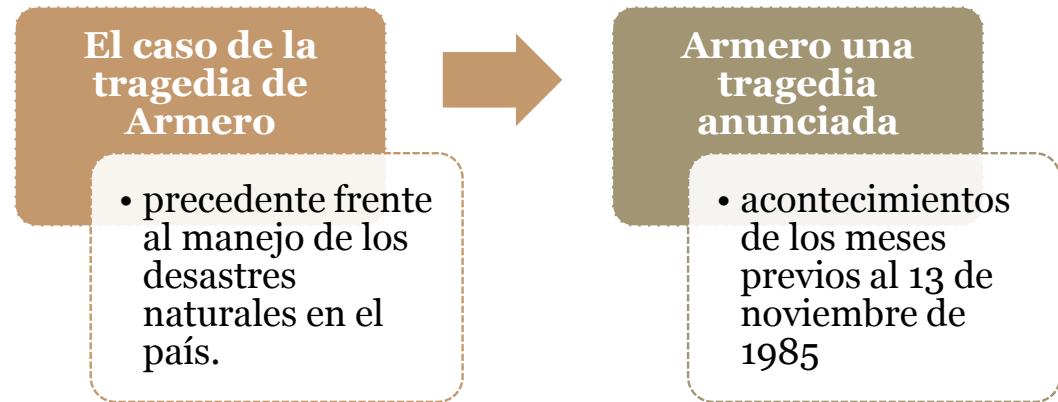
El caso de la tragedia de Armero

• precedente frente al manejo de los desastres naturales en el país.

Armero una tragedia anunciada

• acontecimientos de los meses previos al 13 de noviembre de 1985